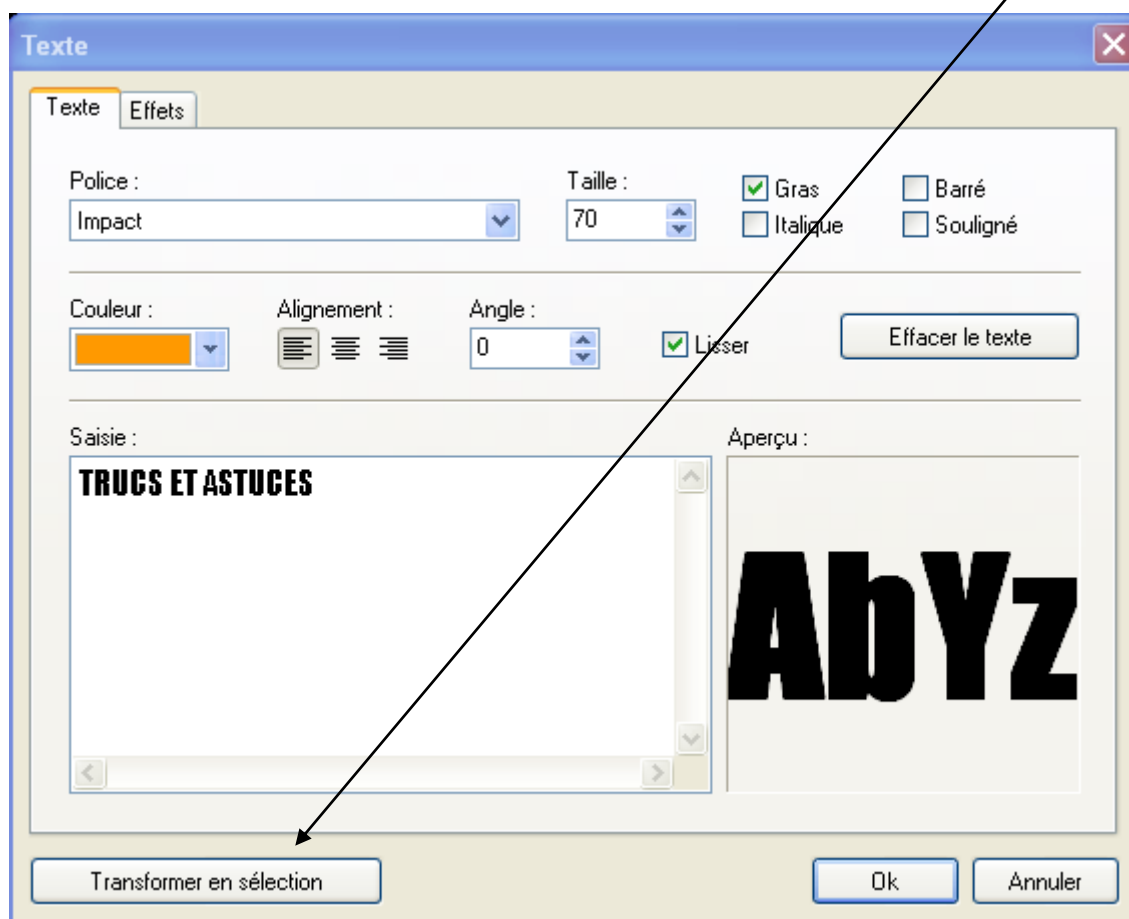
Texte

Texte | Effets

Police :
Impact

Taille :
70

Gras
Italique
Barré
Souligné

Couleur :

Alignement :

Angle :
0

Lisser

Effacer le texte

Saisie :
TRUCS ET ASTUCES

Aperçu :
AbYz

Transformer en sélection

Ok

Annuler